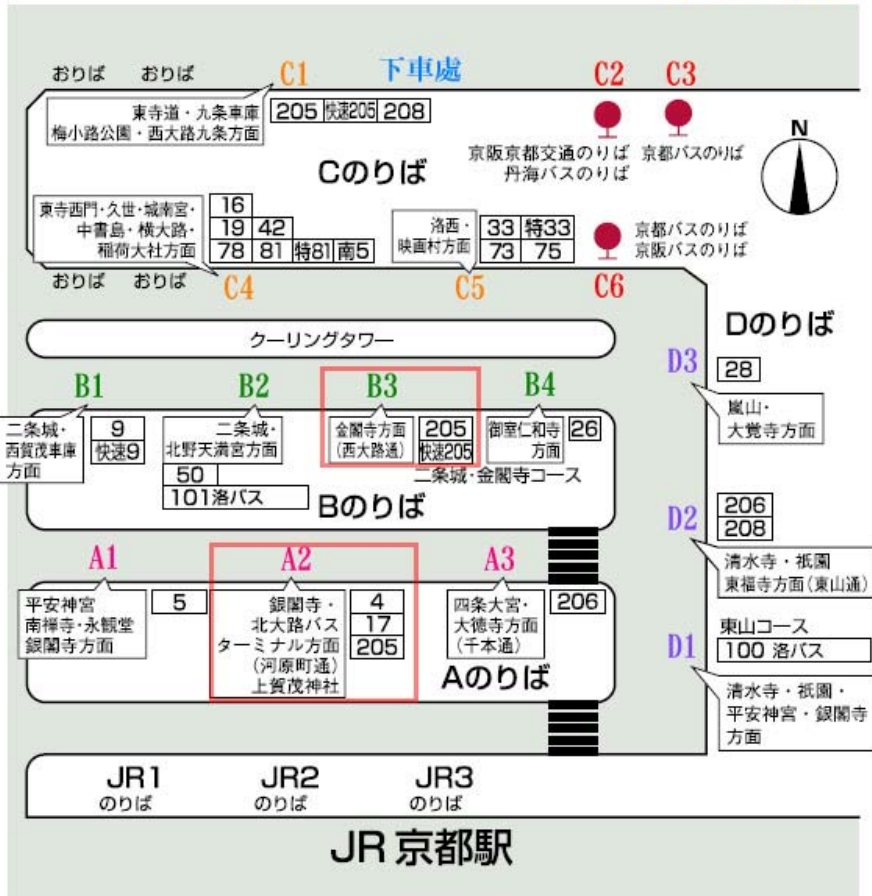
おりば　おりば　C1　下車處　C2　C3

東寺道・九条車庫
梅小路公園・西大路九条方面

205　快速205　208

京阪京都交通のりば
丹海バスのりば

京都バスのりば

N

Cのりば

東寺西門・久世・城南宮・
中書島・横大路・
稲荷大社方面

16
19　42
78　81　特81　南5

洛西・
映画村方面

33　特33
73　75

京都バスのりば
京阪バスのりば

おりば　おりば　C4　C5　C6

Dのりば

クーリングタワー

D3
28
嵐山・
大覚寺方面

B1　B2　B3　B4

二条城・
西賀茂車庫
方面

9
快速9

二条城・
北野天満宮方面

50
101洛バス

金閣寺方面
（西大路通）

205
快速205

御室仁和寺
方面

26

二条城・金閣寺コース

Bのりば

D2
206
208
清水寺・祇園
東福寺方面（東山通）

A1　A2　A3

平安神宮
南禅寺・永観堂
銀閣寺方面

5

銀閣寺・
北大路バス
ターミナル方面
（河原町通）
上賀茂神社

4
17
205

四条大宮・
大徳寺方面
（千本通）

206

Aのりば

東山コース
D1
100 洛バス

清水寺・祇園・
平安神宮・銀閣寺
方面

JR1
のりば

JR2
のりば

JR3
のりば

JR 京都駅